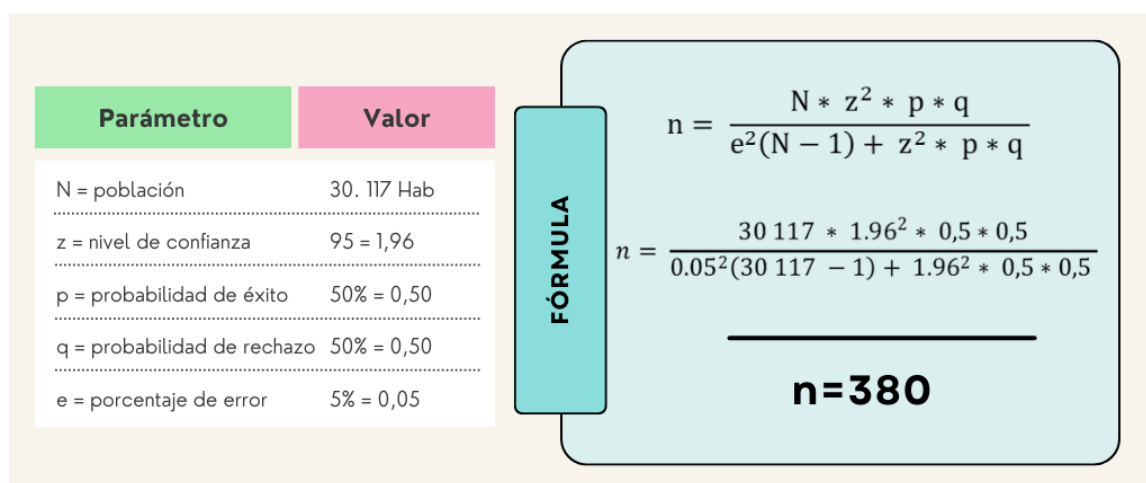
| Parámetro | Valor |
|---|---|
| N = población | 30. 117 Hab |
| z = nivel de confianza | 95 = 1,96 |
| p = probabilidad de éxito | 50% = 0,50 |
| q = probabilidad de rechazo | 50% = 0,50 |
| e = porcentaje de error | 5% = 0,05 |

FÓRMULA

$n = \frac{N * z^2 * p * q}{e^2(N-1) + z^2 * p * q}$

$n = \frac{30\,117 * 1.96^2 * 0,5 * 0,5}{0.05^2(30\,117 - 1) + 1.96^2 * 0,5 * 0,5}$

n=380